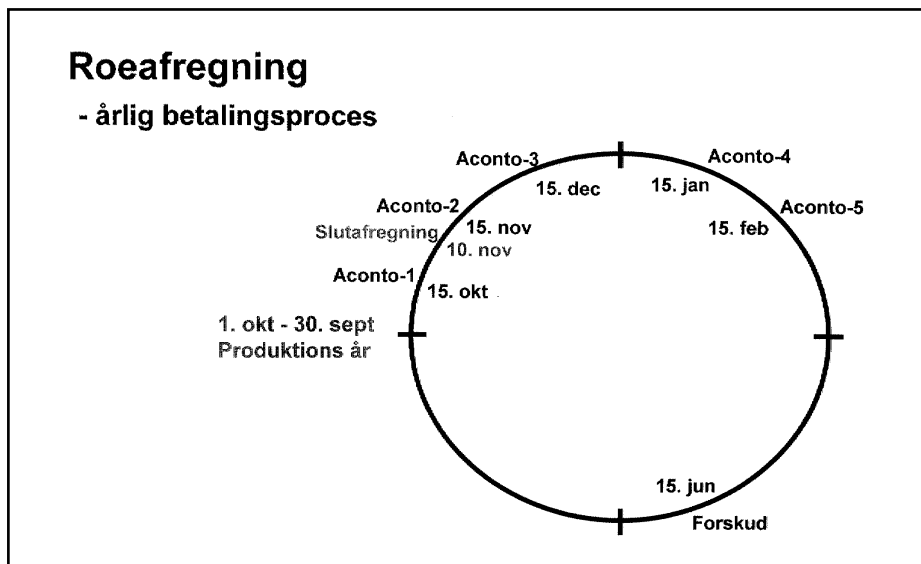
Roeafregning

- årlig betalingsproces

Aconto-3
15. dec

Aconto-4
15. jan

Aconto-2
15. nov

Slutafregning
10. nov

Aconto-5
15. feb

Aconto-1
15. okt

1. okt - 30. sept
Produktions år

15. jun
Forskud